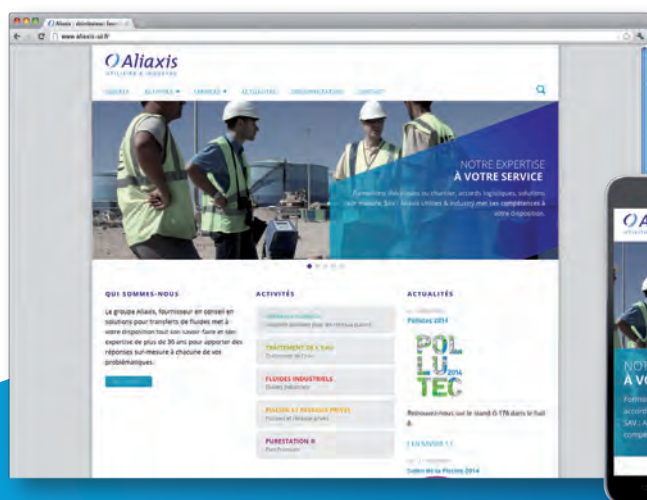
Aliaxis | distributeur fluxi...
www.aliaxis-ui.fr

Aliaxis
UTILITIES & INDUSTRY

ACCUEIL ALIAXIS ▾ CARRIÈRES ▾ ACTUALITÉS DOCUMENTATION CONTACT

NOTRE EXPERTISE
À VOTRE SERVICE

Formations théoriques ou chantier, accords logistiques, solutions sur-mesure, SAV : Aliaxis Utilities & Industry met ses compétences à votre disposition.

QUI SOMMES-NOUS

Le groupe Aliaxis, fournisseur en conseil en solutions pour transfert de fluides met à votre disposition tout son savoir-faire et son expertise de plus de 30 ans pour apporter des réponses sur-mesure à chacune de vos problématiques.

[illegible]

ACTIVITÉS

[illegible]
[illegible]

TRAITEMENT DE L'EAU
Traitement de l'eau

FLUIDES INDUSTRIELS
Fluides industriels

PISCINE ET RÉSEAUX PRIVÉS
Piscines et réseaux privés

PURESTATION ®
Purestation

ACTUALITÉS

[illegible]
Pollutec 2014

POL
LU
TEC 2014

Retrouvez-nous sur le stand G 178 dans le hall 4.

EN SAVOIR + 

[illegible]
Salon de la Piscine 2014

OA
UTILITIES

NOT
À VO
Formati
accord
SAV : A
compé